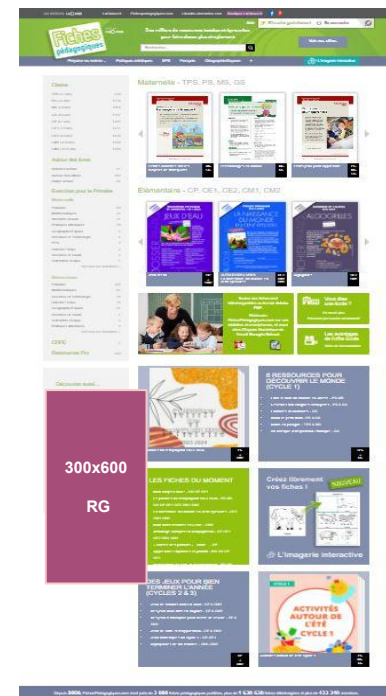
Fiches pédagogiques

Maternelle - TPS, PS, MS, GS

Élémentaire - CP, CE1, CE2, CM1, CM2

JEUX D'EAU

LA NAISSANCE DU MONDE

ALGORITHMES

Classe

Autour des livres

Exercices pour le Primaire

CDPE

Ressources Pro

Découvrez aussi...

300x600

RG

6 RESSOURCES POUR DÉCOUVRIR LE MONDE (CYCLE 1)

LES FICHES DU MOMENT

Créez librement vos fiches !

NOUVEAU

L'imagerie interactive

DES JEUX POUR BIEN TERMINER L'ANNÉE (CYCLES 2 & 3)

ACTIVITÉS AUTOUR DE L'ÉTÉ CYCLE 1